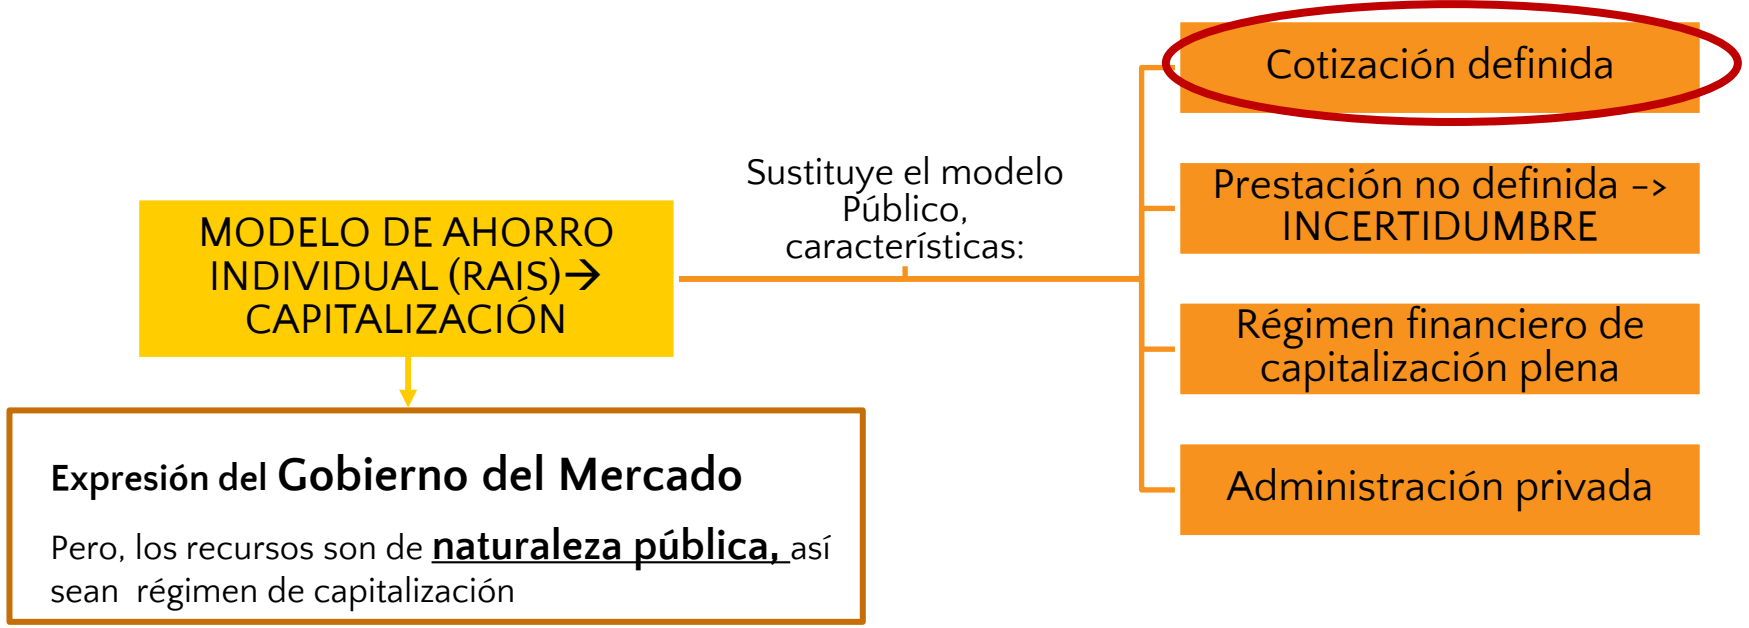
MODELO DE AHORRO INDIVIDUAL (RAIS)→ CAPITALIZACIÓN

Sustituye el modelo Público, características:

Cotización definida

Prestación no definida -> INCERTIDUMBRE

Régimen financiero de capitalización plena

Administración privada

Expresión del Gobierno del Mercado

Pero, los recursos son de naturaleza pública, así sean régimen de capitalización